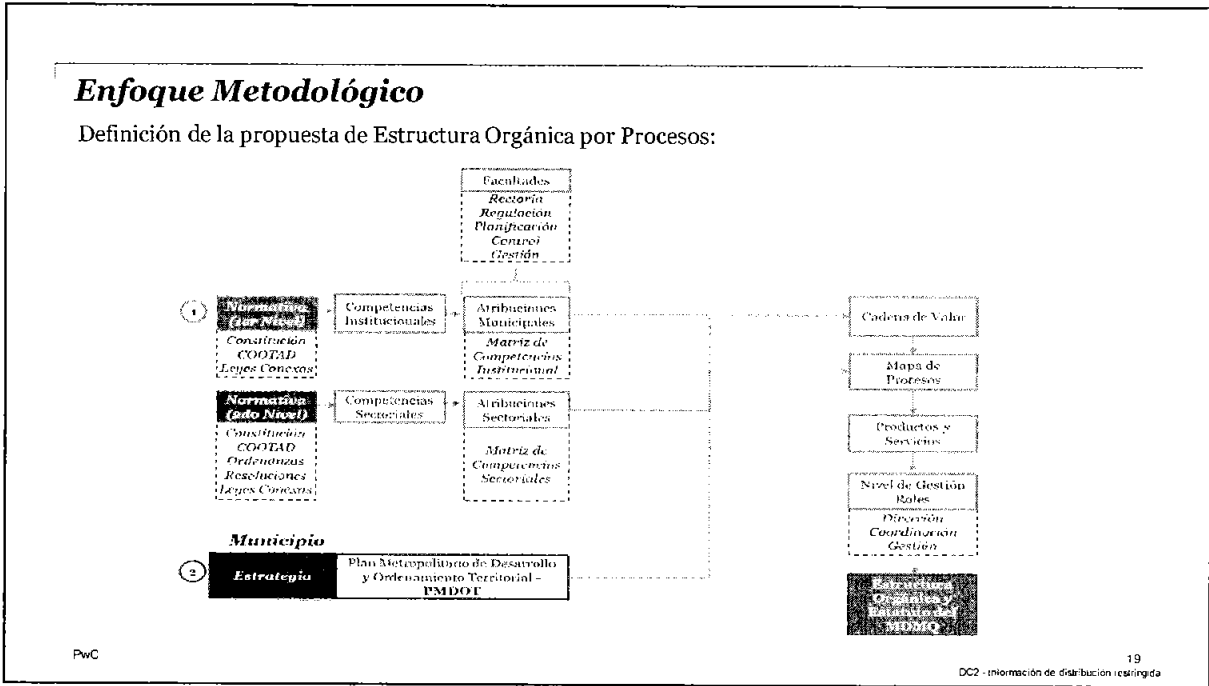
Enfoque Metodológico

Definición de la propuesta de Estructura Orgánica por Procesos:

Facultades
Rectoría
Regulación
Planificación
Control
Gestión

1

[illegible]
(1er Nivel)

Constitución
COOTAD
Leyes Conexas

Competencias Institucionales

Atribuciones Municipales

Matriz de Competencias Institucional

Normativa
(2do Nivel)

Constitución
COOTAD
Ordenanzas
Resoluciones
Leyes Conexas

Competencias Sectoriales

Atribuciones Sectoriales

Matriz de Competencias Sectoriales

Municipio

2

Estrategia

Plan Metropolitano de Desarrollo y Ordenamiento Territorial - PMDOT

Cadena de Valor

Mapa de Procesos

Productos y Servicios

Nivel de Gestión
Roles

Dirección
Coordinación
Gestión

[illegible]

PwC

19
DC2 - Información de distribución restringida